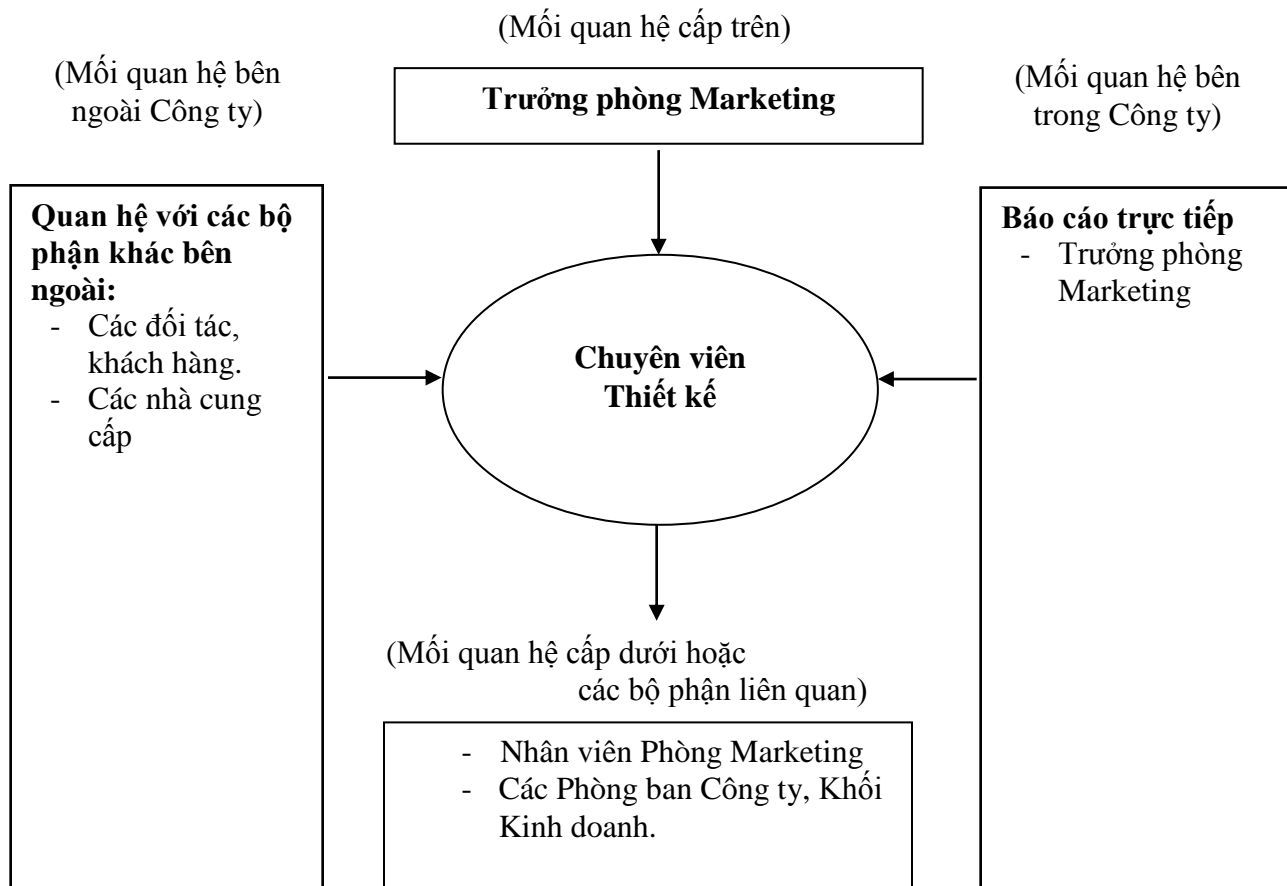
(Mối quan hệ cấp trên)

(Mối quan hệ bên ngoài Công ty)

Trưởng phòng Marketing

(Mối quan hệ bên trong Công ty)

Quan hệ với các bộ phận khác bên ngoài:
- Các đối tác, khách hàng.
- Các nhà cung cấp

Chuyên viên Thiết kế

Báo cáo trực tiếp
- Trưởng phòng Marketing

(Mối quan hệ cấp dưới hoặc các bộ phận liên quan)

- Nhân viên Phòng Marketing
- Các Phòng ban Công ty, Khối Kinh doanh.